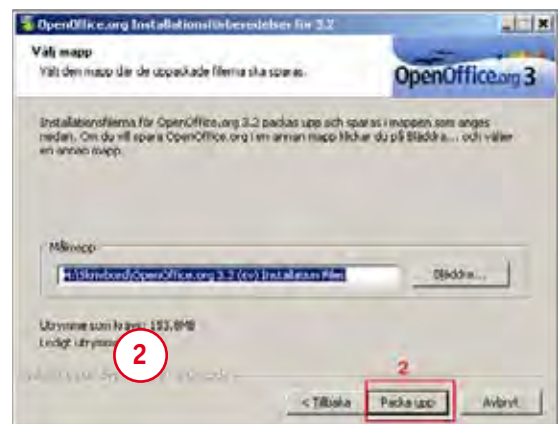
OpenOffice.org Installationsförberedelser för 3.2

Välj mapp

Välj den mapp där de uppackade filerna ska sparas.

OpenOffice.org 3

Installationsfilerna för OpenOffice.org 3.2 packas upp och sparas i mappen som anges nedan. Om du vill spara OpenOffice.org i en annan mapp klickar du på Bläddra... och väljer en annan mapp.

Målmapp

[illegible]\Skrivbord\OpenOffice.org 3.2 (sv) Installation Files

Bläddra...

Utrymme som krävs: 153.8MB

Ledigt utrymme: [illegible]

2

2

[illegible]

< Tillbaka

Packa upp

Avbryt